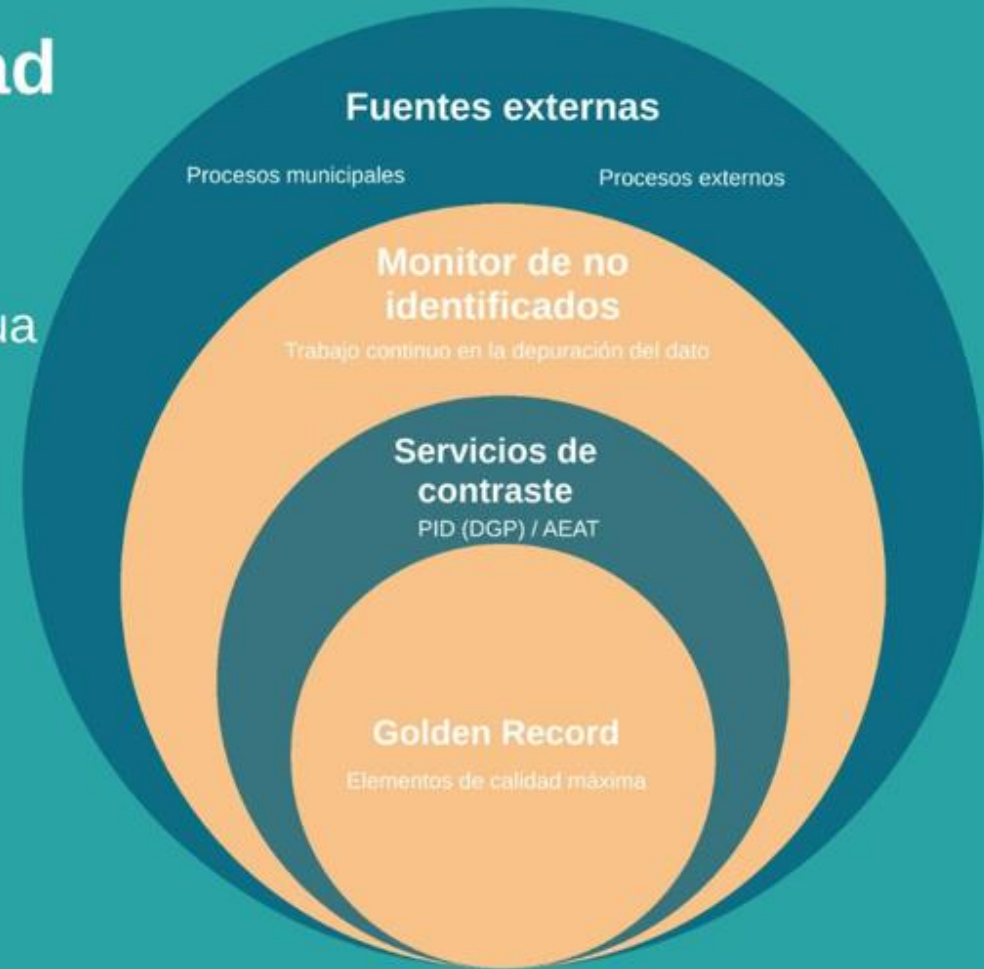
ad

ua

Fuentes externas

Procesos municipales

Procesos externos

Monitor de no identificados

Trabajo continuo en la depuración del dato

Servicios de contraste

PID (DGP) / AEAT

Golden Record

Elementos de calidad máxima